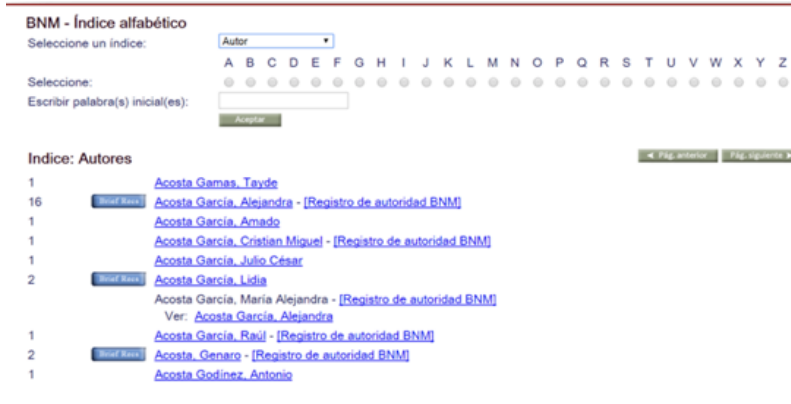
BNM - Índice alfabético

Seleccione un índice: Autor

A B C D E F G H I J K L M N O P Q R S T U V W X Y Z

Seleccione:

Escribir palabra(s) inicial(es):

Aceptar

Indice: Autores

◄ Pág. anterior | Pág. siguiente ►

1 Acosta Gamas, Tayde

16 Brief Rass Acosta García, Alejandra - [Registro de autoridad BNM]

1 Acosta García, Amado

1 Acosta García, Cristian Miguel - [Registro de autoridad BNM]

1 Acosta García, Julio César

2 Brief Rass Acosta García, Lidia

Acosta García, María Alejandra - [Registro de autoridad BNM]
Ver: Acosta García, Alejandra

1 Acosta García, Raúl - [Registro de autoridad BNM]

2 Brief Rass Acosta, Genaro - [Registro de autoridad BNM]

1 Acosta Godínez, Antonio